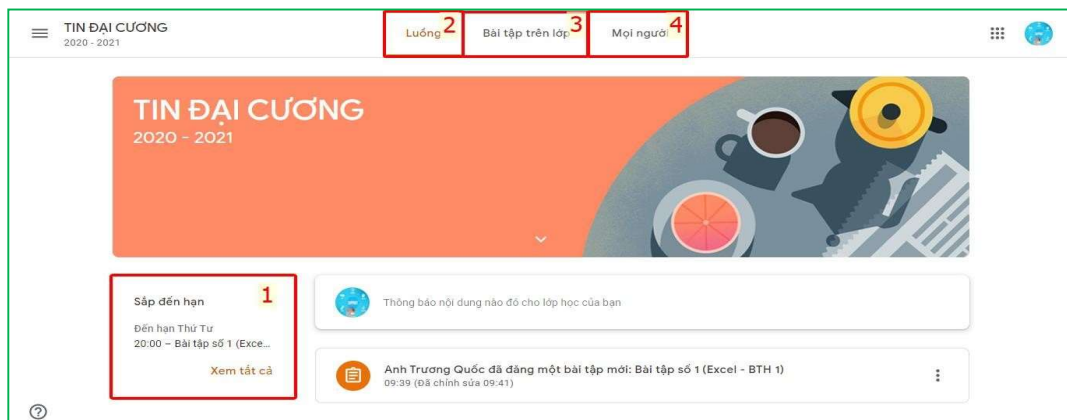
TIN ĐẠI CƯƠNG
2020 - 2021

Luồng 2
Bài tập trên lớp 3
Mọi người 4

TIN ĐẠI CƯƠNG
2020 - 2021

Sắp đến hạn 1
Đến hạn Thứ Tư
20:00 – Bài tập số 1 (Exce...
Xem tất cả

Thông báo nội dung nào đó cho lớp học của bạn

Anh Trương Quốc đã đăng một bài tập mới: Bài tập số 1 (Excel - BTH 1)
09:39 (Đã chỉnh sửa 09:41)